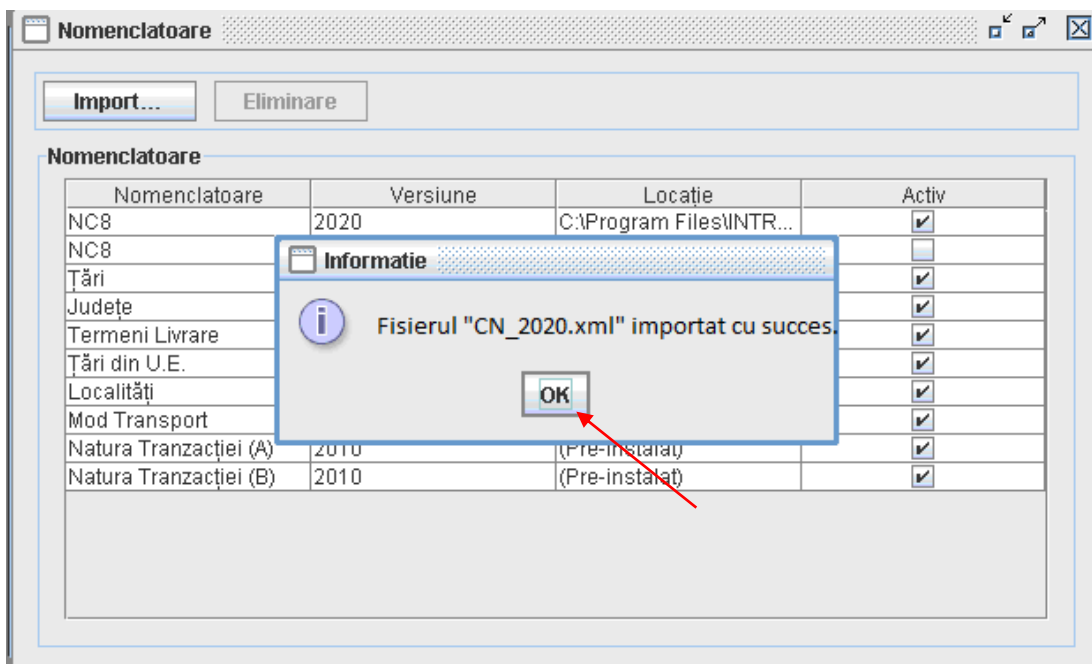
Nomenclatoare

Import... Eliminare

Nomenclatoare

| Nomenclatoare | Versiune | Locație | Activ |
|---|---|---|---|
| NC8 | 2020 | C:\Program Files\INTR... | ✔ |
| NC8 | | | |
| Țări | | | ✔ |
| Județe | | | ✔ |
| Termeni Livrare | | | ✔ |
| Țări din U.E. | | | ✔ |
| Localități | | | ✔ |
| Mod Transport | | | ✔ |
| Natura Tranzacției (A) | 2010 | (Pre-instalat) | ✔ |
| Natura Tranzacției (B) | 2010 | (Pre-instalat) | ✔ |

Informatie

Fisierul "CN_2020.xml" importat cu succes.

OK